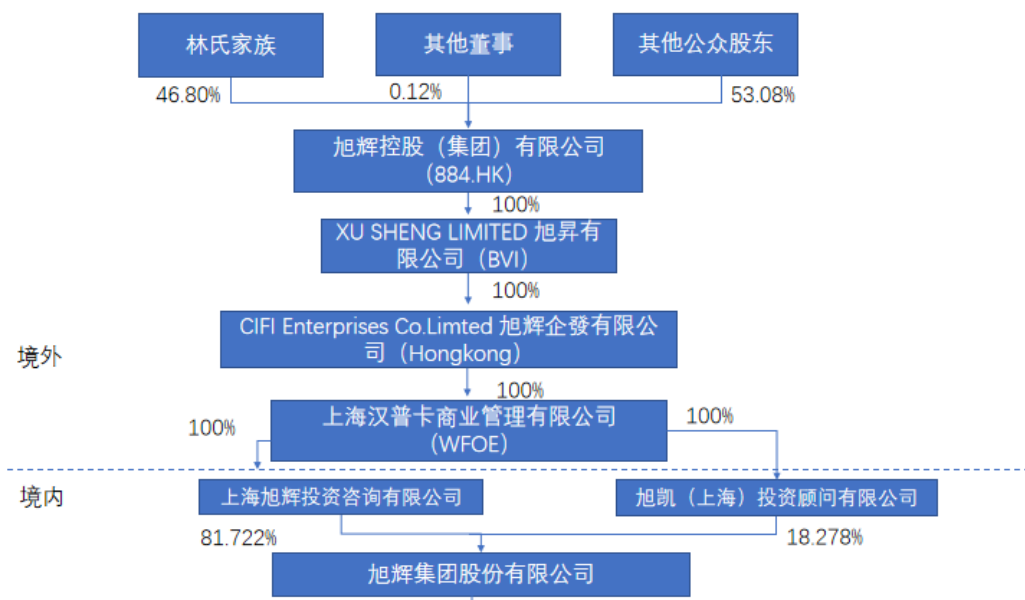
林氏家族

其他董事

其他公众股东

46.80%

0.12%

53.08%

旭辉控股（集团）有限公司 (884.HK)

100%

XU SHENG LIMITED 旭昇有限公司（BVI）

100%

CIFI Enterprises Co.Limted 旭辉企發有限公司（Hongkong）

境外

100%

100%

上海汉普卡商业管理有限公司 (WFOE)

100%

境内

上海旭辉投资咨询有限公司

旭凯（上海）投资顾问有限公司

81.722%

18.278%

旭辉集团股份有限公司